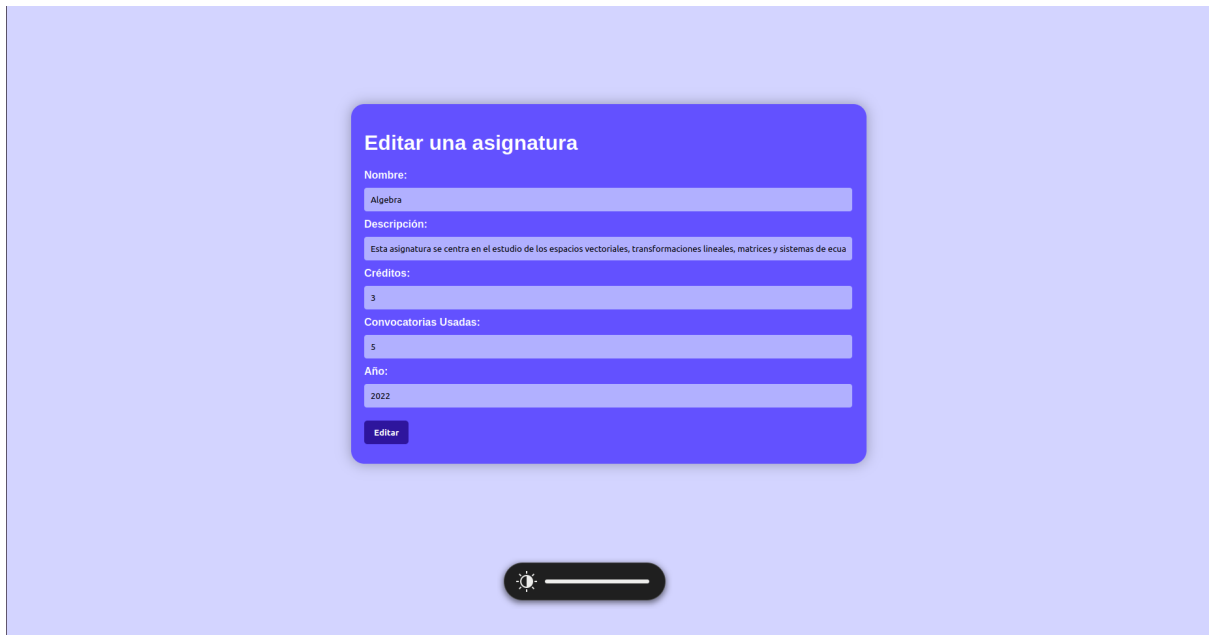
Editar una asignatura

Nombre:

Algebra

Descripción:

Esta asignatura se centra en el estudio de los espacios vectoriales, transformaciones lineales, matrices y sistemas de ecua

Créditos:

3

Convocatorias Usadas:

5

Año:

2022

Editar